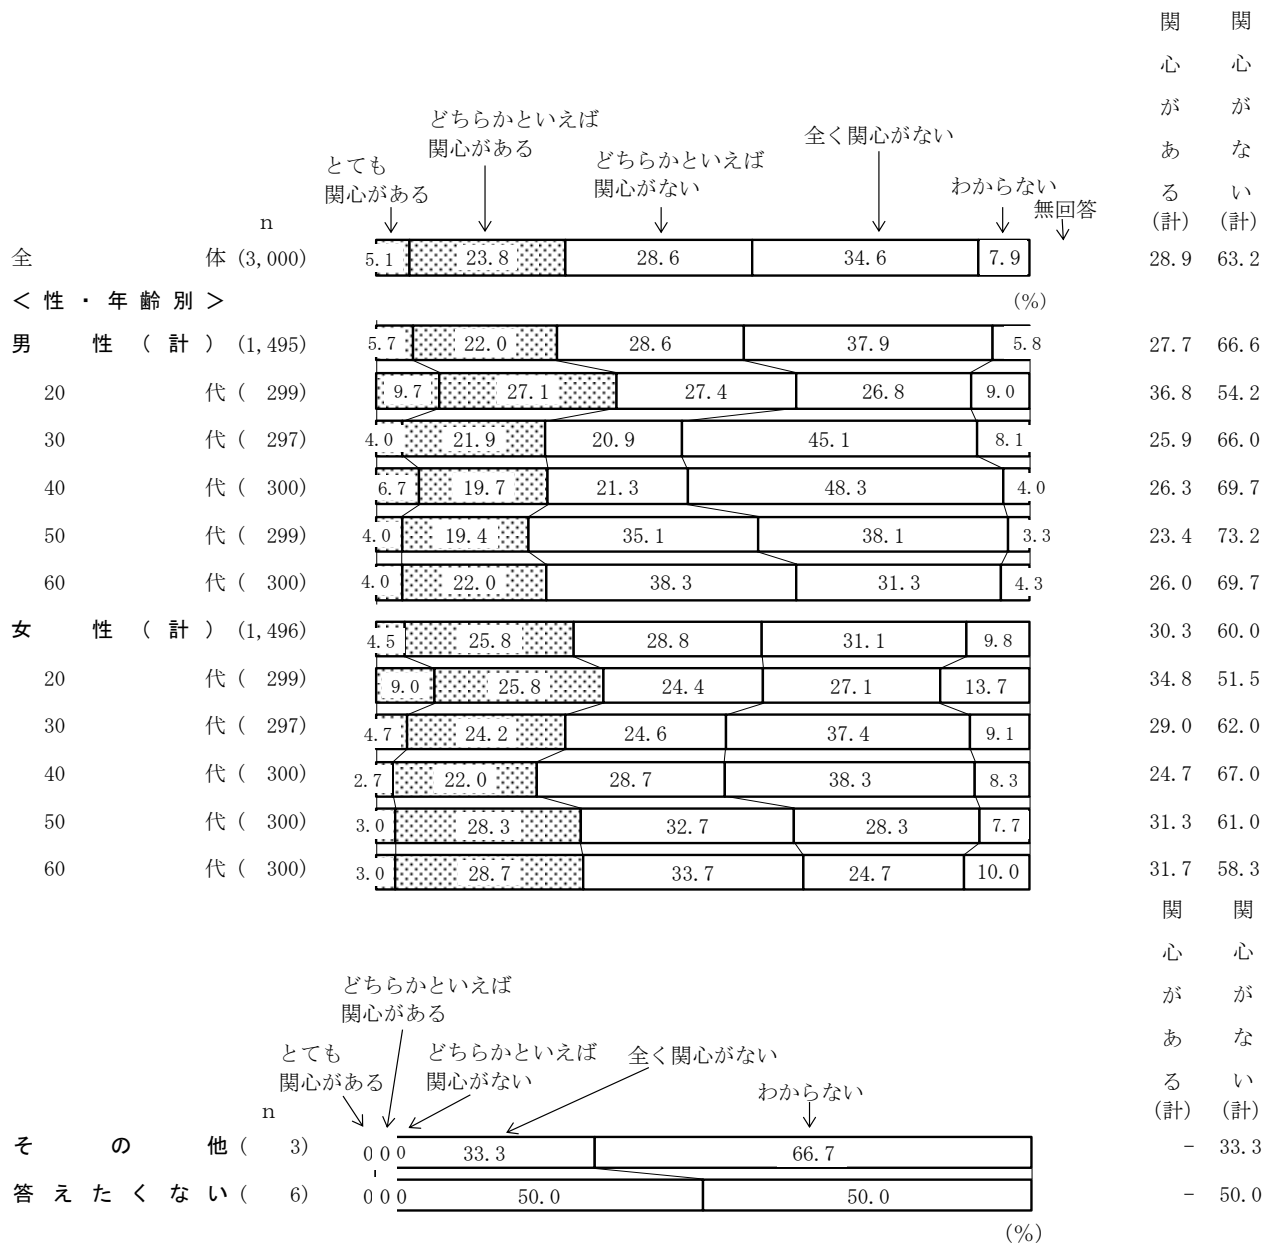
関心がある(計)　関心がない(計)

とても関心がある　どちらかといえば関心がある　どちらかといえば関心がない　全く関心がない　わからない　無回答

n

全体 (3,000) 5.1 23.8 28.6 34.6 7.9 28.9 63.2

＜性・年齢別＞ (%)

男性（計）(1,495) 5.7 22.0 28.6 37.9 5.8 27.7 66.6
20代（299）9.7 27.1 27.4 26.8 9.0 36.8 54.2
30代（297）4.0 21.9 20.9 45.1 8.1 25.9 66.0
40代（300）6.7 19.7 21.3 48.3 4.0 26.3 69.7
50代（299）4.0 19.4 35.1 38.1 3.3 23.4 73.2
60代（300）4.0 22.0 38.3 31.3 4.3 26.0 69.7
女性（計）(1,496) 4.5 25.8 28.8 31.1 9.8 30.3 60.0
20代（299）9.0 25.8 24.4 27.1 13.7 34.8 51.5
30代（297）4.7 24.2 24.6 37.4 9.1 29.0 62.0
40代（300）2.7 22.0 28.7 38.3 8.3 24.7 67.0
50代（300）3.0 28.3 32.7 28.3 7.7 31.3 61.0
60代（300）3.0 28.7 33.7 24.7 10.0 31.7 58.3

関心がある(計)　関心がない(計)

どちらかといえば関心がある　とても関心がある　どちらかといえば関心がない　全く関心がない　わからない

n

その他（3）0 0 0 33.3 66.7 － 33.3
答えたくない（6）0 0 0 50.0 50.0 － 50.0

(%)